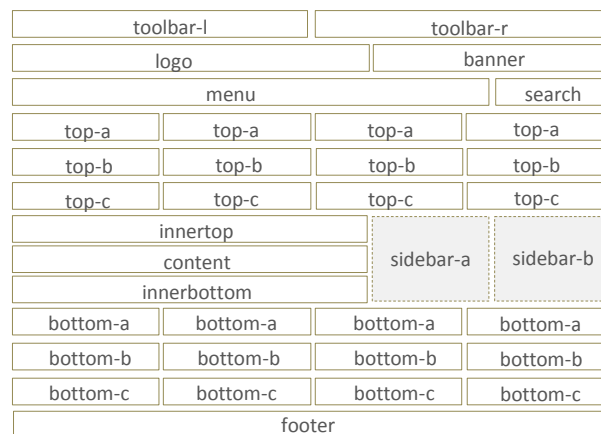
toolbar-l
toolbar-r
logo
banner
menu
search
top-a
top-a
top-a
top-a
top-b
top-b
top-b
top-b
top-c
top-c
top-c
top-c
innertop
content
innerbottom
sidebar-a
sidebar-b
bottom-a
bottom-a
bottom-a
bottom-a
bottom-b
bottom-b
bottom-b
bottom-b
bottom-c
bottom-c
bottom-c
bottom-c
footer